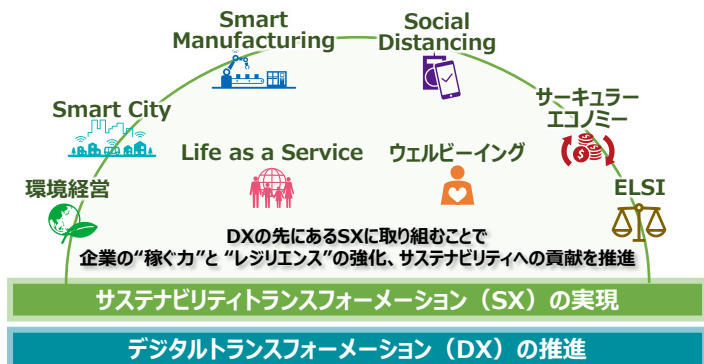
Smart Manufacturing

Social Distancing

Smart City

サーキュラーエコノミー

Life as a Service

ウェルビーイング

環境経営

ELSI

DXの先にあるSXに取り組むことで
企業の"稼ぐ力"と "レジリエンス"の強化、サステナビリティへの貢献を推進

サステナビリティトランスフォーメーション（SX）の実現

デジタルトランスフォーメーション（DX）の推進